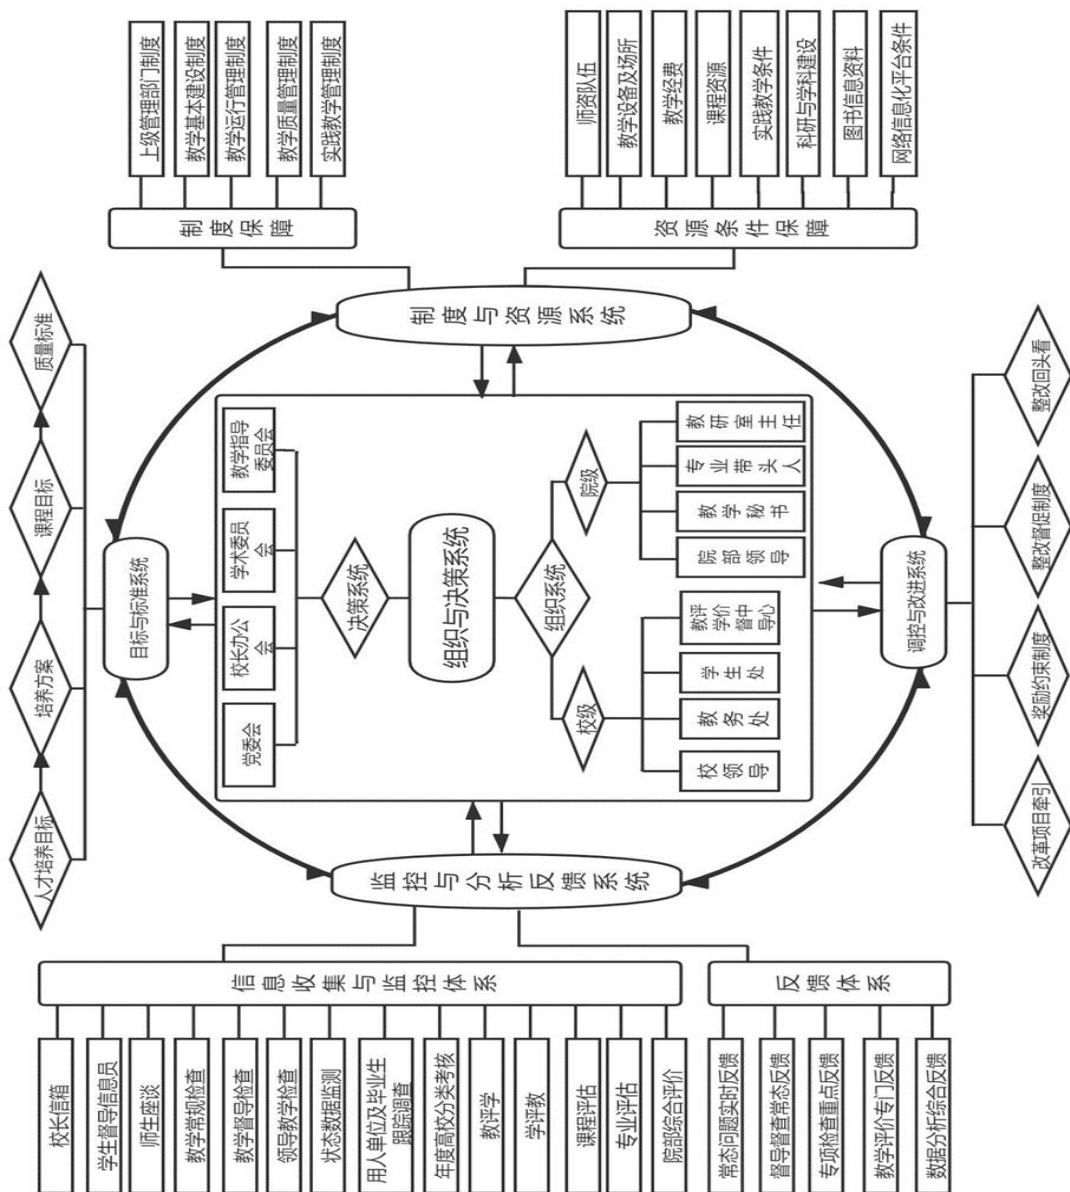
上级管理部门制度
教学基本建设制度
教学运行管理制度
教学质量管理制度
实践教学管理制度

制度保障

师资队伍
教学设备及场所
教学经费
课程资源
实践教学条件
科研与学科建设
图书信息资料
网络信息化平台条件

资源条件保障

制度与资源系统

人才培养目标
培养方案
课程目标
质量标准

目标与标准系统

教学指导委员会
学术委员会
校长办公会
党委会

决策系统

组织与决策系统

组织系统

院级
教研室主任
专业带头人
教学秘书
院部领导

校级
教学评价督导中心
学生处
教务处
校领导

调控与改进系统

整改回头看
整改督促制度
奖励约束制度
改革项目牵引

监控与分析反馈系统

信息收集与监控体系

校长信箱
学生督导信息员
师生座谈
教学常规检查
教学督导检查
领导教学检查
状态数据监测
用人单位及毕业生跟踪调查
年度高校分类考核
教评学
学评教
课程评估
专业评估
院部综合评价

反馈体系

常态问题实时反馈
督导督查常态反馈
专项检查重点反馈
教学评价专门反馈
数据分析综合反馈